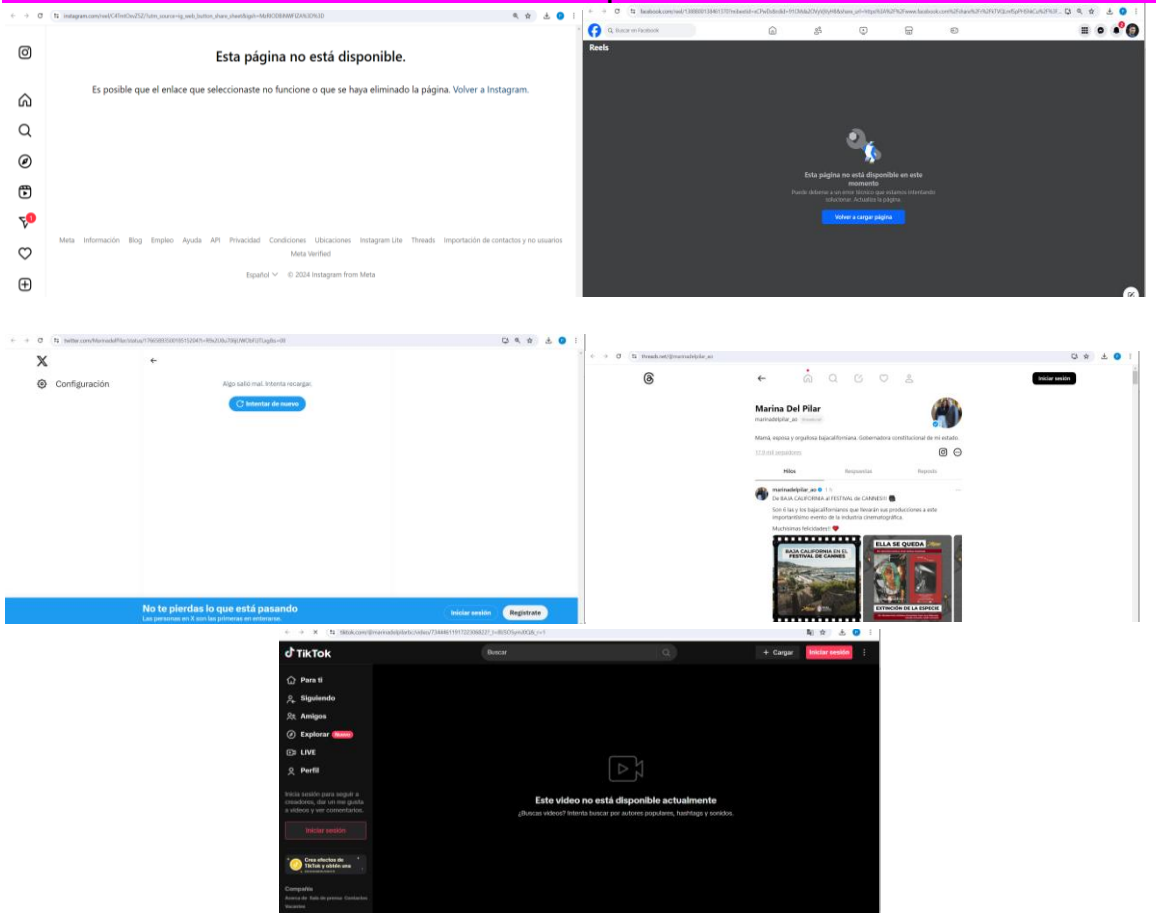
instagram.com/reel/C4TmlOxvZ5Z/?utm_source=ig_web_button_share_sheet&igsh=MzRlODBiNWFlZA%3D%3D

Esta página no está disponible.

Es posible que el enlace que seleccionaste no funcione o que se haya eliminado la página. Volver a Instagram.

Meta Información Blog Empleo Ayuda API Privacidad Condiciones Ubicaciones Instagram Lite Threads Importación de contactos y no usuarios Meta Verified

Español © 2024 Instagram from Meta

facebook.com/reel/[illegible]

Buscar en Facebook

Reels

Esta página no está disponible en este momento

Puede deberse a un error técnico que estamos intentando solucionar. Actualiza la página.

Volver a cargar página

twitter.com/MarinadelPilar/status/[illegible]

Configuración

Algo salió mal. Intenta recargar.

Intentar de nuevo

No te pierdas lo que está pasando

Las personas en X son las primeras en enterarse.

Iniciar sesión

Registrate

threads.net/@marinadelpilar_avi

Iniciar sesión

Marina Del Pilar

marinadelpilar_avi threads.net

Mamá, esposa y orgullosa bajacaliforniana. Gobernadora constitucional de mi estado.

17.9 mil seguidores

Hilos

Respuestas

Reposts

marinadelpilar_avi 1 h

De BAJA CALIFORNIA al FESTIVAL de CANNES!!

Son 6 las y los bajacalifornianos que llevarán sus producciones a este importantísimo evento de la industria cinematográfica.

Muchísimas felicidades!!

BAJA CALIFORNIA EN EL FESTIVAL DE CANNES

ELLA SE QUEDA

EXTINCIÓN DE LA ESPECIE

tiktok.com/@marinadelpilarbc/video/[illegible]

TikTok

Buscar

+ Cargar

Iniciar sesión

Para ti

Siguiendo

Amigos

Explorar Nuevo

LIVE

Perfil

Inicia sesión para seguir a creadores, dar un me gusta a videos y ver comentarios.

Iniciar sesión

Crea efectos de TikTok y obtén una recompensa

Compañía

Acerca de Sala de prensa Contacto Vacantes

Este video no está disponible actualmente

¿Buscas videos? Intenta buscar por autores populares, hashtags y sonidos.